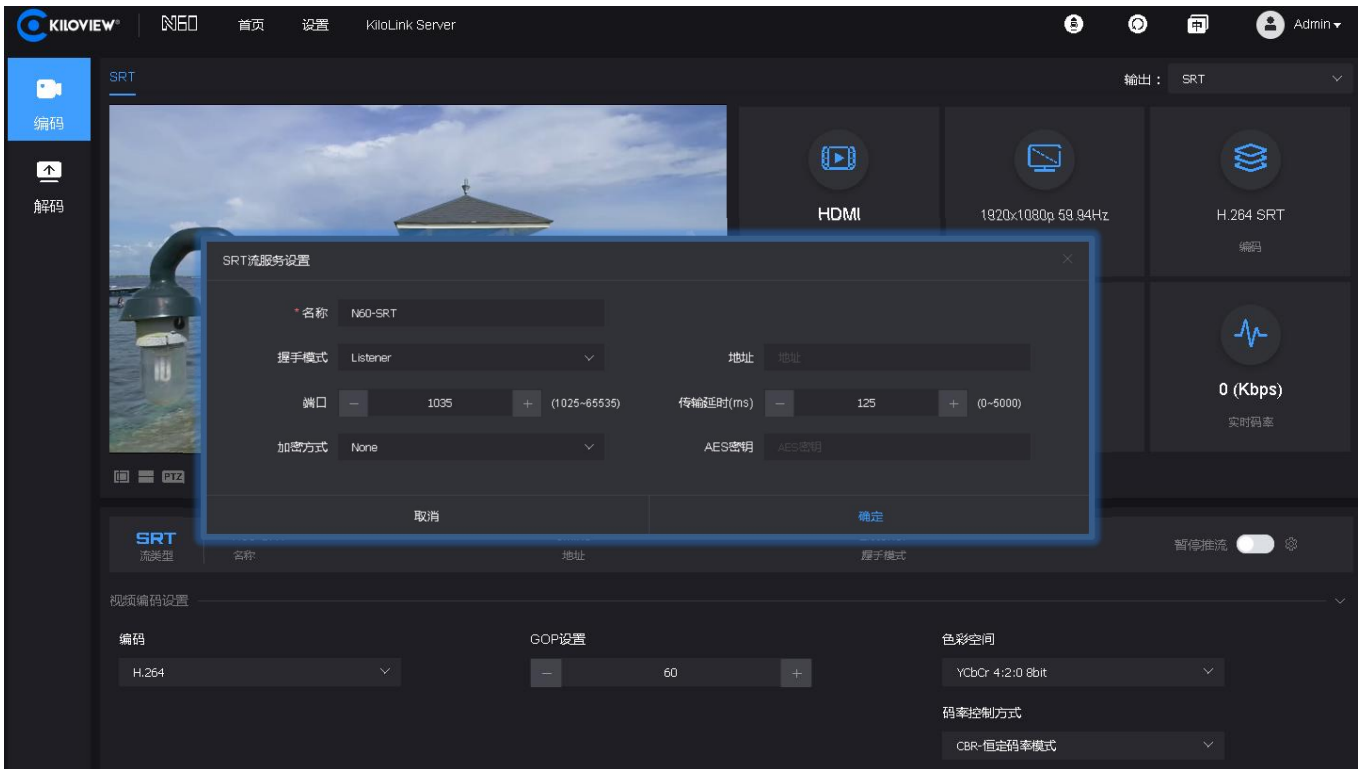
KILOVIEW N60 首页 设置 KiloLink Server Admin

编码
解码

SRT
输出： SRT

HDMI
1920x1080p 59.94Hz
H.264 SRT
编码

0 (Kbps)
实时码率

SRT流服务设置

* 名称 N60-SRT
握手模式 Listener
地址 地址
端口 − 1035 + (1025~65535)
传输延时(ms) − 125 + (0~5000)
加密方式 None
AES密钥 AES密钥

取消
确定

SRT
流类型
名称
地址
握手模式
暂停推流

视频编码设置
编码
H.264
GOP设置
− 60 +
色彩空间
YCbCr 4:2:0 8bit
码率控制方式
CBR-恒定码率模式